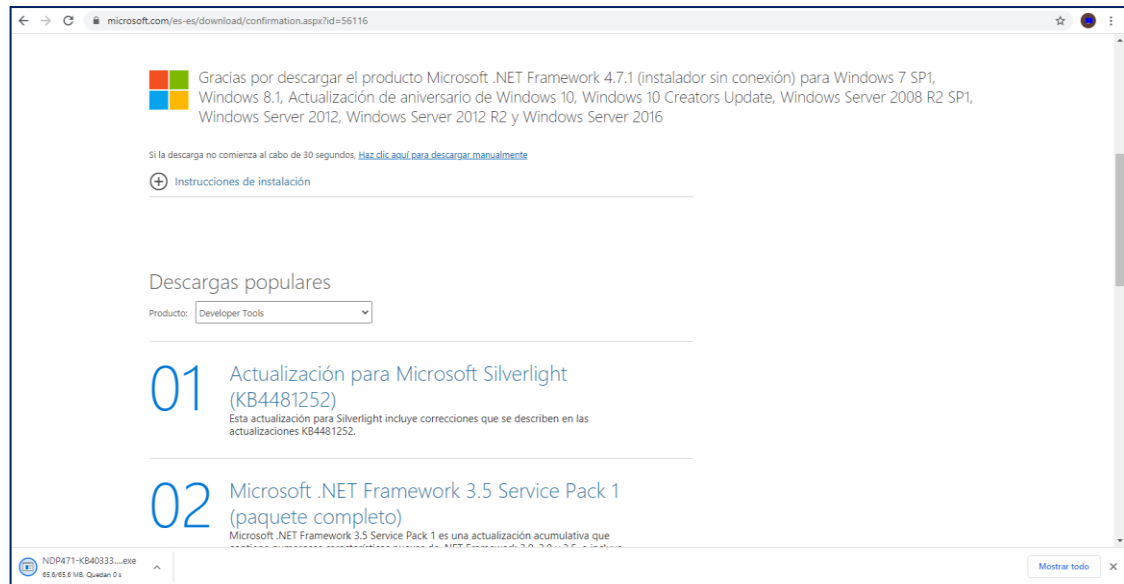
microsoft.com/es-es/download/confirmation.aspx?id=56116

Gracias por descargar el producto Microsoft .NET Framework 4.7.1 (instalador sin conexión) para Windows 7 SP1, Windows 8.1, Actualización de aniversario de Windows 10, Windows 10 Creators Update, Windows Server 2008 R2 SP1, Windows Server 2012, Windows Server 2012 R2 y Windows Server 2016

Si la descarga no comienza al cabo de 30 segundos, Haz clic aquí para descargar manualmente

Instrucciones de instalación

Descargas populares

Producto: Developer Tools

01 Actualización para Microsoft Silverlight (KB4481252)
Esta actualización para Silverlight incluye correcciones que se describen en las actualizaciones KB4481252.

02 Microsoft .NET Framework 3.5 Service Pack 1 (paquete completo)
Microsoft .NET Framework 3.5 Service Pack 1 es una actualización acumulativa que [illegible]

NDP471-KB40333....exe
65,6/65,6 MB, Quedan 0 s

Mostrar todo